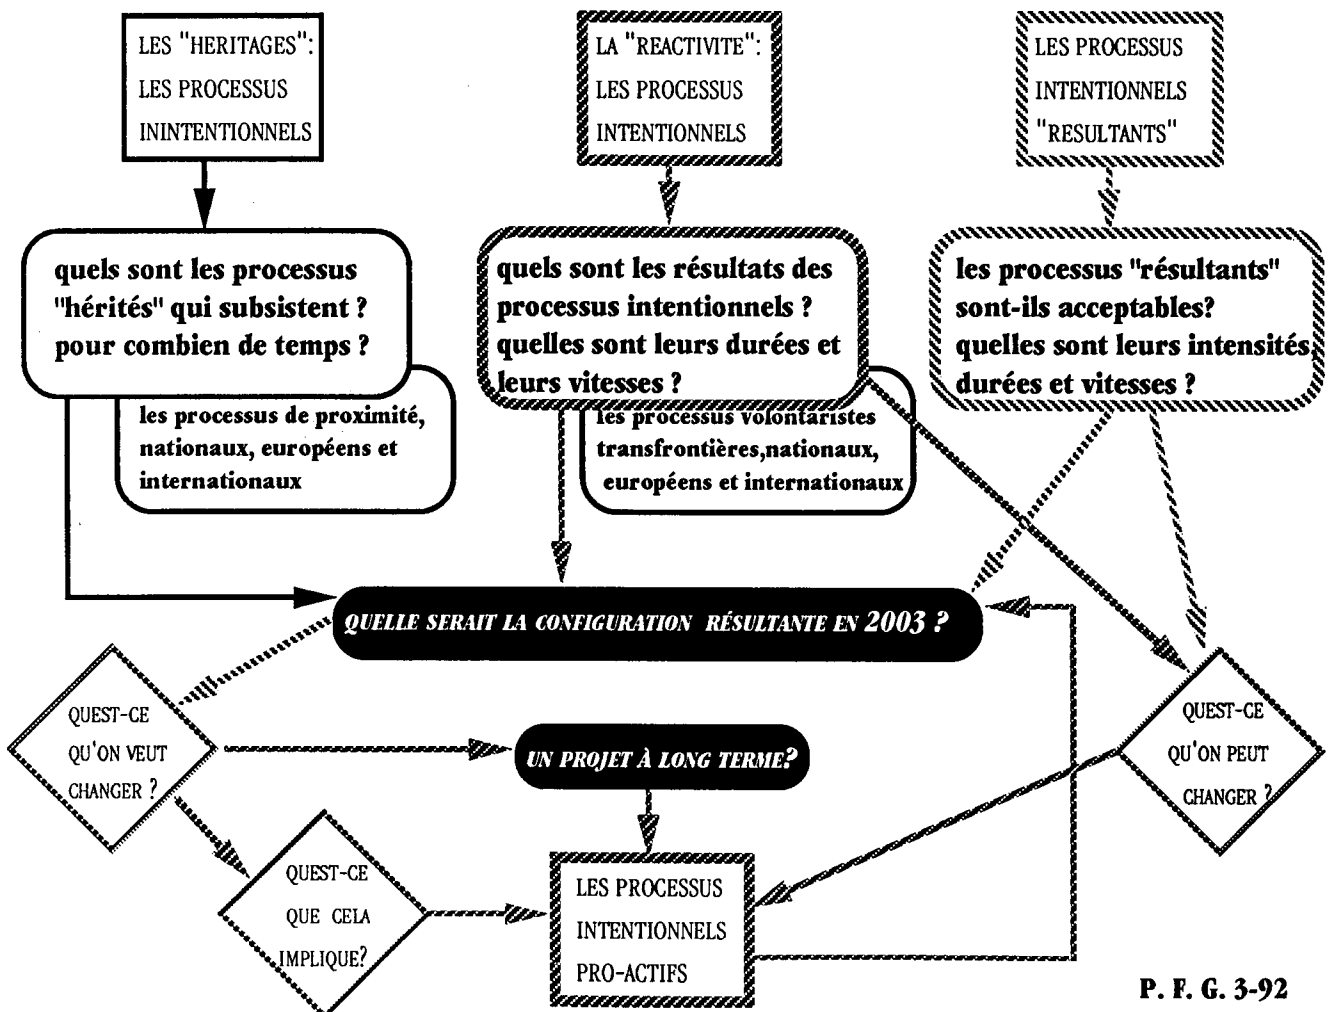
LES "HERITAGES": LES PROCESSUS ININTENTIONNELS

LA "REACTIVITE": LES PROCESSUS INTENTIONNELS

LES PROCESSUS INTENTIONNELS "RESULTANTS"

quels sont les processus "hérités" qui subsistent ? pour combien de temps ?

les processus de proximité, nationaux, européens et internationaux

quels sont les résultats des processus intentionnels ? quelles sont leurs durées et leurs vitesses ?

les processus volontaristes transfrontières,nationaux, européens et internationaux

les processus "résultants" sont-ils acceptables? quelles sont leurs intensités, durées et vitesses ?

QUELLE SERAIT LA CONFIGURATION RÉSULTANTE EN 2003 ?

QUEST-CE QU'ON VEUT CHANGER ?

UN PROJET À LONG TERME?

QUEST-CE QU'ON PEUT CHANGER ?

QUEST-CE QUE CELA IMPLIQUE?

LES PROCESSUS INTENTIONNELS PRO-ACTIFS

P. F. G. 3-92